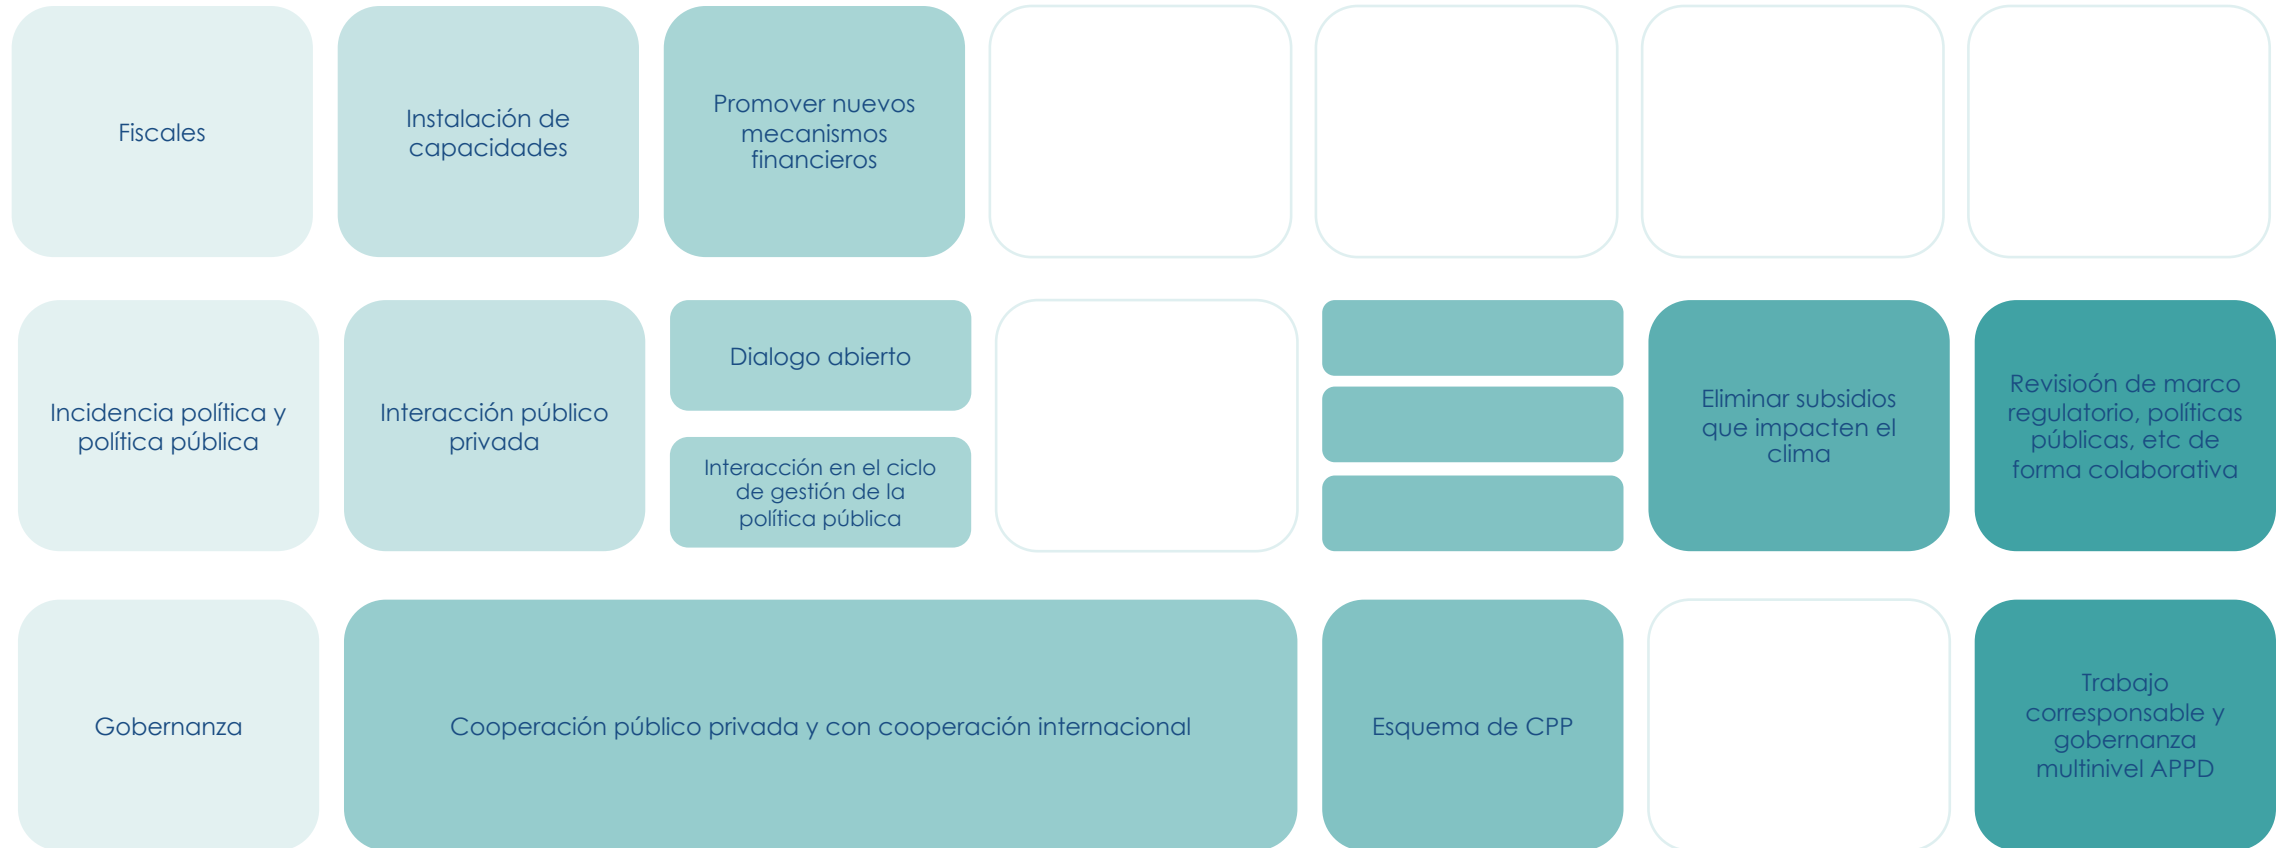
Fiscales

Instalación de capacidades

Promover nuevos mecanismos financieros

Incidencia política y política pública

Interacción público privada

Dialogo abierto

Interacción en el ciclo de gestión de la política pública

Eliminar subsidios que impacten el clima

Revisioón de marco regulatorio, políticas públicas, etc de forma colaborativa

Gobernanza

Cooperación público privada y con cooperación internacional

Esquema de CPP

Trabajo corresponsable y gobernanza multinivel APPD